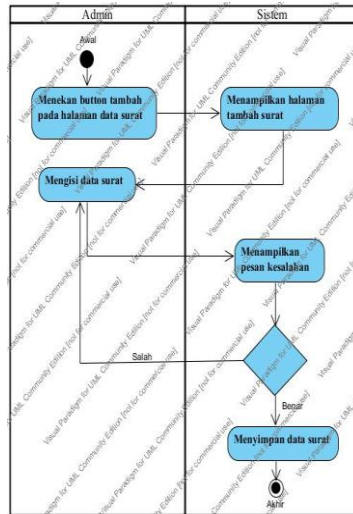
Admin

Sistem

Awal

Menekan button tambah pada halaman data surat

Menampilkan halaman tambah surat

Mengisi data surat

Menampilkan pesan kesalahan

Salah

Benar

Menyimpan data surat

Akhir

Visual Paradigm for UML Community Edition [not for commercial use]